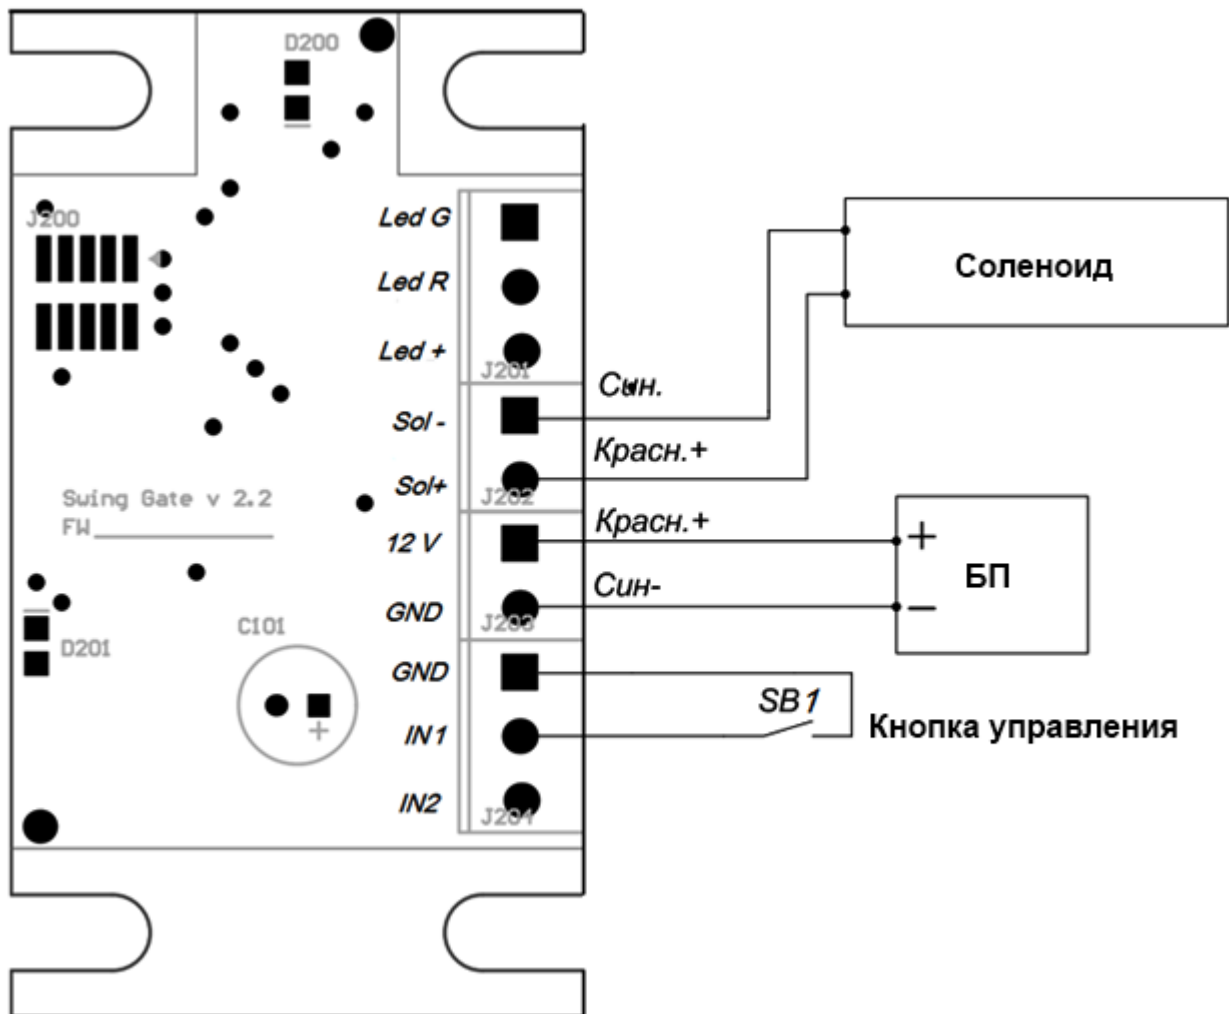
D200

J200

Led G

Led R

Led +

J201

Син.

Sol -

Красн.+

Sol+

J202

Swing Gate v 2.2
FW

12 V

Красн.+

Син-

GND

J203

C101

D201

GND

SB1

IN1

IN2

J204

Соленоид

БП

+

–

Кнопка управления